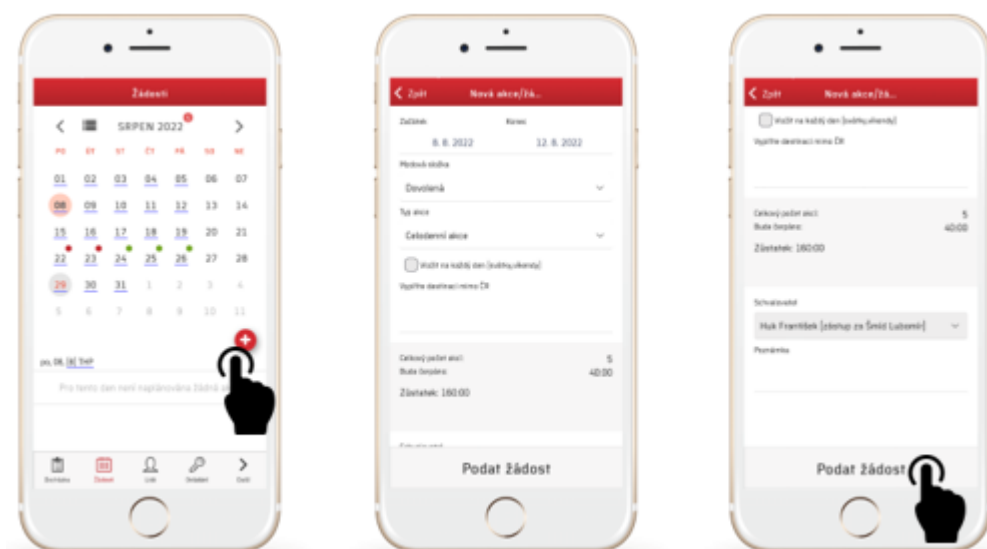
Žádosti

SRPEN 2022

| PO | ÚT | ST | ČT | PÁ | SO | NE |
|---|---|---|---|---|---|---|
| 01 | 02 | 03 | 04 | 05 | 06 | 07 |
| 08 | 09 | 10 | 11 | 12 | 13 | 14 |
| 15 | 16 | 17 | 18 | 19 | 20 | 21 |
| 22 | 23 | 24 | 25 | 26 | 27 | 28 |
| 29 | 30 | 31 | 1 | 2 | 3 | 4 |
| 5 | 6 | 7 | 8 | 9 | 10 | 11 |

po, 08. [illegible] THP

Pro tento den není naplánována žádná a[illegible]

Docházka Žádosti Lidé Nastavení Další

Zpět Nová akce/žá...

Začátek Konec

8. 8. 2022 12. 8. 2022

Mzdová složka

Dovolená

Typ akce

Celodenní akce

Vložit na každý den (vyjma víkendy)

Vyplňte destinaci mimo ČR

Celkový počet akcí: 5

Bude čerpáno: 40:00

Zůstatek: 160:00

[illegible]

Podat žádost

Zpět Nová akce/žá...

Vložit na každý den (vyjma víkendy)

Vyplňte destinaci mimo ČR

Celkový počet akcí: 5

Bude čerpáno: 40:00

Zůstatek: 160:00

Schvalovatel

Huk František (zástup za Šmíd Lubomír)

Poznámka

Podat žádost